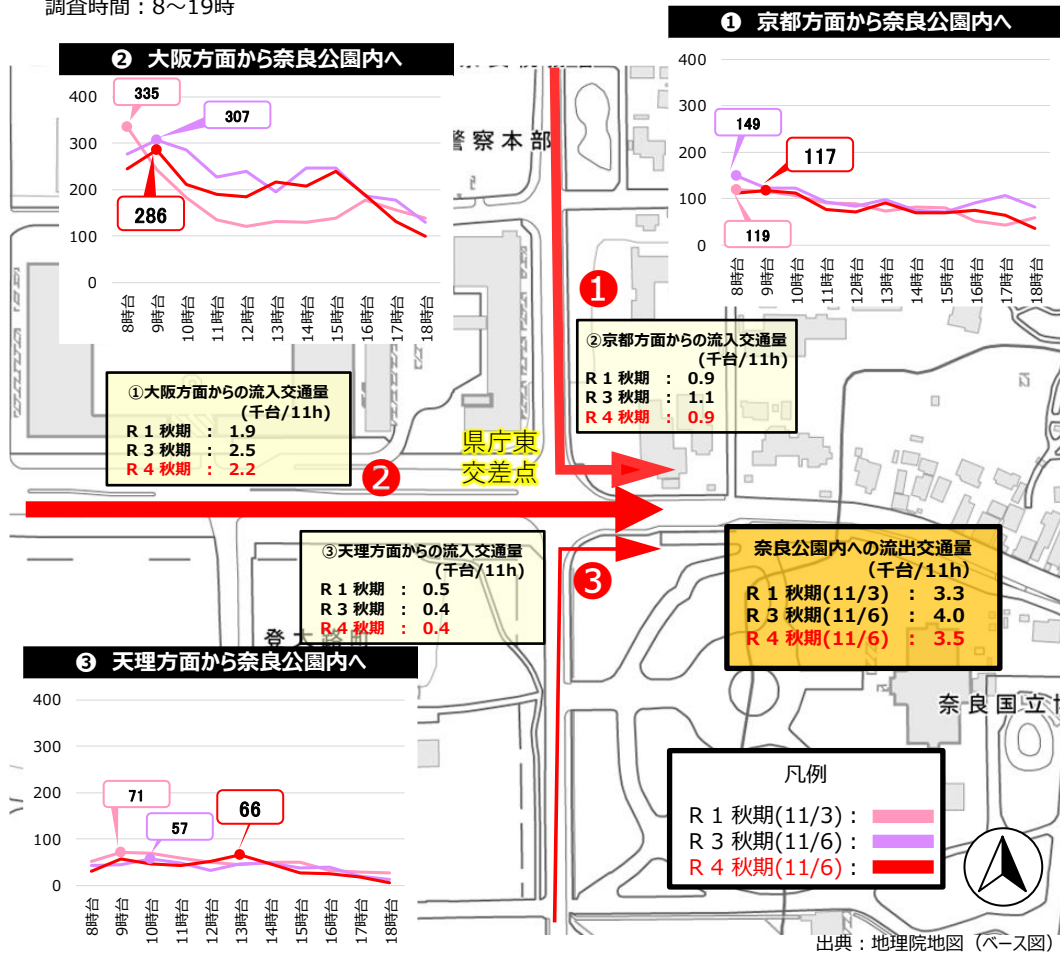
調査時間：8～19時

❶ 京都方面から奈良公園内へ

400
300
200
100
0
149
117
119
8時台 9時台 10時台 11時台 12時台 13時台 14時台 15時台 16時台 17時台 18時台

❷ 大阪方面から奈良公園内へ

400
300
200
100
0
335
307
286
8時台 9時台 10時台 11時台 12時台 13時台 14時台 15時台 16時台 17時台 18時台

警察本部

❶

②京都方面からの流入交通量
(千台/11h)
R１秋期 ： 0.9
R３秋期 ： 1.1
R４秋期 ： 0.9

①大阪方面からの流入交通量
(千台/11h)
R１秋期 ： 1.9
R３秋期 ： 2.5
R４秋期 ： 2.2

県庁東
交差点

❷

③天理方面からの流入交通量
(千台/11h)
R１秋期 ： 0.5
R３秋期 ： 0.4
R４秋期 ： 0.4

❸

奈良公園内への流出交通量
(千台/11h)
R１秋期(11/3) ： 3.3
R３秋期(11/6) ： 4.0
R４秋期(11/6) ： 3.5

❸ 天理方面から奈良公園内へ

400
300
200
100
0
71
57
66
8時台 9時台 10時台 11時台 12時台 13時台 14時台 15時台 16時台 17時台 18時台

奈良国立博

凡例
R１秋期(11/3)：
R３秋期(11/6)：
R４秋期(11/6)：

出典：地理院地図（ベース図）